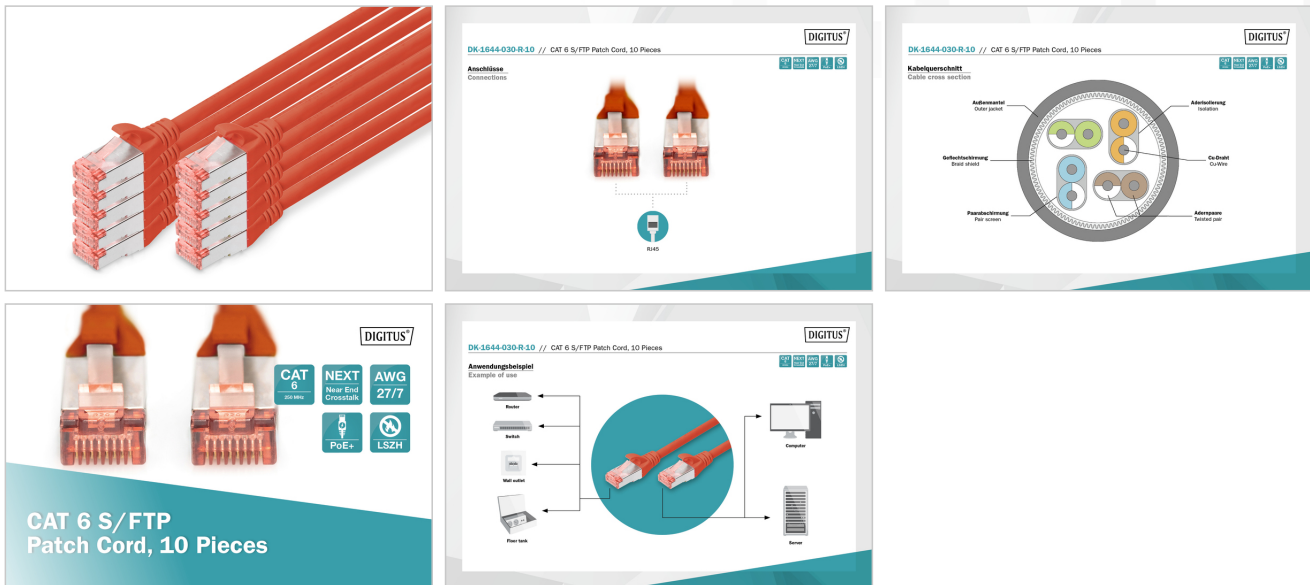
DIGITUS®

DK-1644-030-R-10 // CAT 6 S/FTP Patch Cord, 10 Pieces

Anschlüsse
Connections

RJ45

DIGITUS®

DK-1644-030-R-10 // CAT 6 S/FTP Patch Cord, 10 Pieces

Kabelquerschnitt
Cable cross section

Außenmantel
Outer jacket

Aderisolierung
Isolation

Geflechtschirmung
Braid shield

Cu-Draht
Cu-Wire

Paarabschirmung
Pair screen

Aderpaare
Twisted pair

DIGITUS®

CAT 6 250 MHz

NEXT Near End Crosstalk

AWG 27/7

PoE+

LSZH

CAT 6 S/FTP
Patch Cord, 10 Pieces

DIGITUS®

DK-1644-030-R-10 // CAT 6 S/FTP Patch Cord, 10 Pieces

Anwendungsbeispiel
Example of use

Router

Switch

Wall outlet

Floor tank

Computer

Server